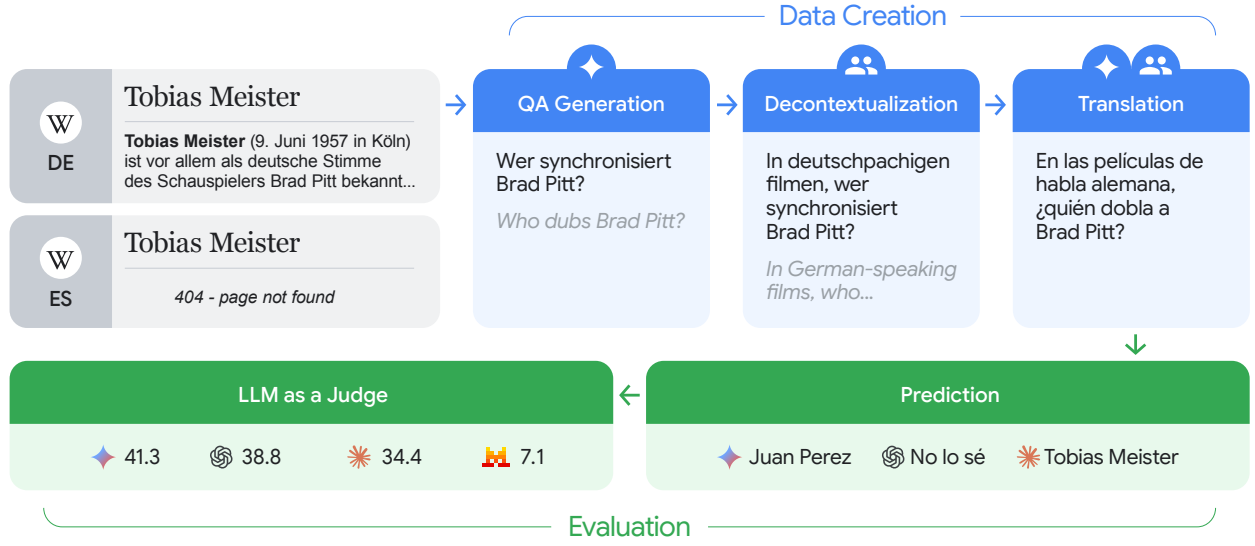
Data Creation

W
DE
Tobias Meister
**Tobias Meister** (9. Juni 1957 in Köln) ist vor allem als deutsche Stimme des Schauspielers Brad Pitt bekannt...

W
ES
Tobias Meister
404 - page not found

QA Generation
Wer synchronisiert Brad Pitt?
Who dubs Brad Pitt?

Decontextualization
In deutschpachigen filmen, wer synchronisiert Brad Pitt?
In German-speaking films, who...

Translation
En las películas de habla alemana, ¿quién dobla a Brad Pitt?

LLM as a Judge
41.3 38.8 34.4 7.1

Prediction
Juan Perez No lo sé Tobias Meister

Evaluation